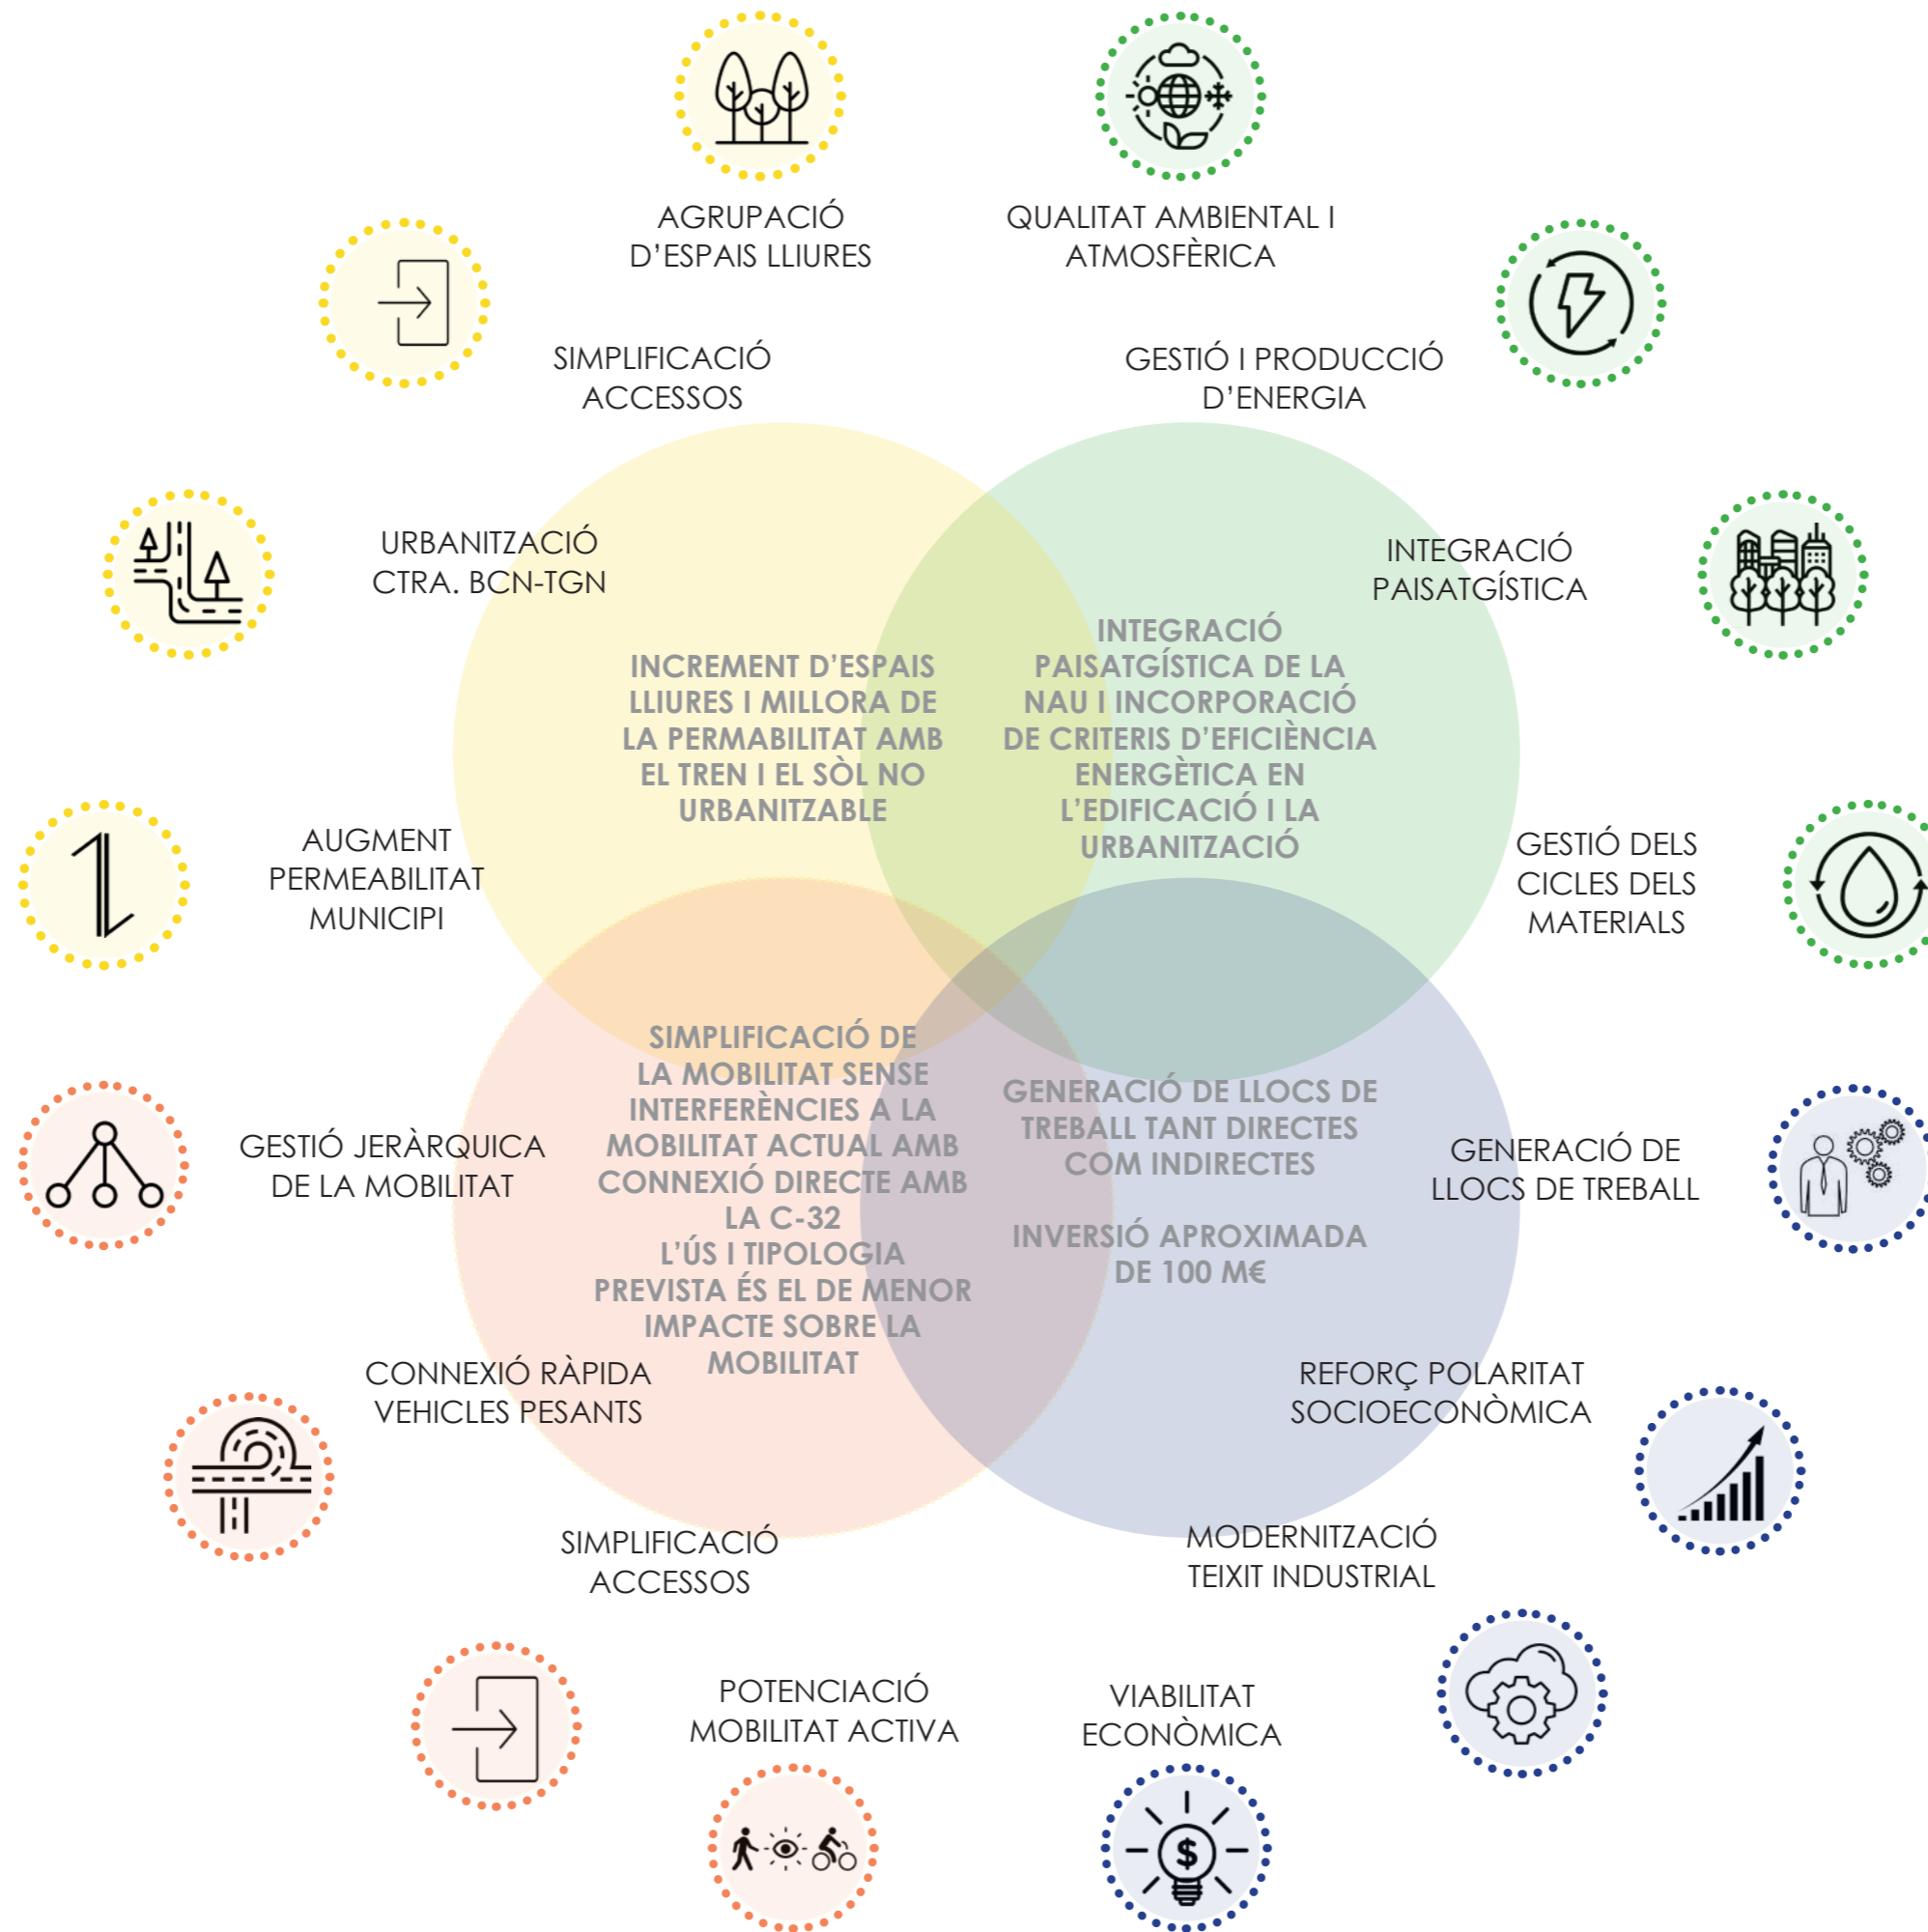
AGRUPACIÓ D'ESPAIS LLIURES

QUALITAT AMBIENTAL I ATMOSFÈRICA

SIMPLIFICACIÓ ACCESSOS

GESTIÓ I PRODUCCIÓ D'ENERGIA

URBANITZACIÓ CTRA. BCN-TGN

INTEGRACIÓ PAISATGÍSTICA

INCREMENT D'ESPAIS LLIURES I MILLORA DE LA PERMABILITAT AMB EL TREN I EL SÒL NO URBANITZABLE

INTEGRACIÓ PAISATGÍSTICA DE LA NAU I INCORPORACIÓ DE CRITERIS D'EFICIÈNCIA ENERGÈTICA EN L'EDIFICACIÓ I LA URBANITZACIÓ

AUGMENT PERMEABILITAT MUNICIPI

GESTIÓ DELS CICLES DELS MATERIALS

SIMPLIFICACIÓ DE LA MOBILITAT SENSE INTERFERÈNCIES A LA MOBILITAT ACTUAL AMB CONNEXIÓ DIRECTE AMB LA C-32
L'ÚS I TIPOLOGIA PREVISTA ÉS EL DE MENOR IMPACTE SOBRE LA MOBILITAT

GENERACIÓ DE LLOCS DE TREBALL TANT DIRECTES COM INDIRECTES

INVERSIÓ APROXIMADA DE 100 M€

GESTIÓ JERÀRQUICA DE LA MOBILITAT

GENERACIÓ DE LLOCS DE TREBALL

CONNEXIÓ RÀPIDA VEHICLES PESANTS

REFORÇ POLARITAT SOCIOECONÒMICA

SIMPLIFICACIÓ ACCESSOS

MODERNITZACIÓ TEIXIT INDUSTRIAL

POTENCIACIÓ MOBILITAT ACTIVA

VIABILITAT ECONÒMICA